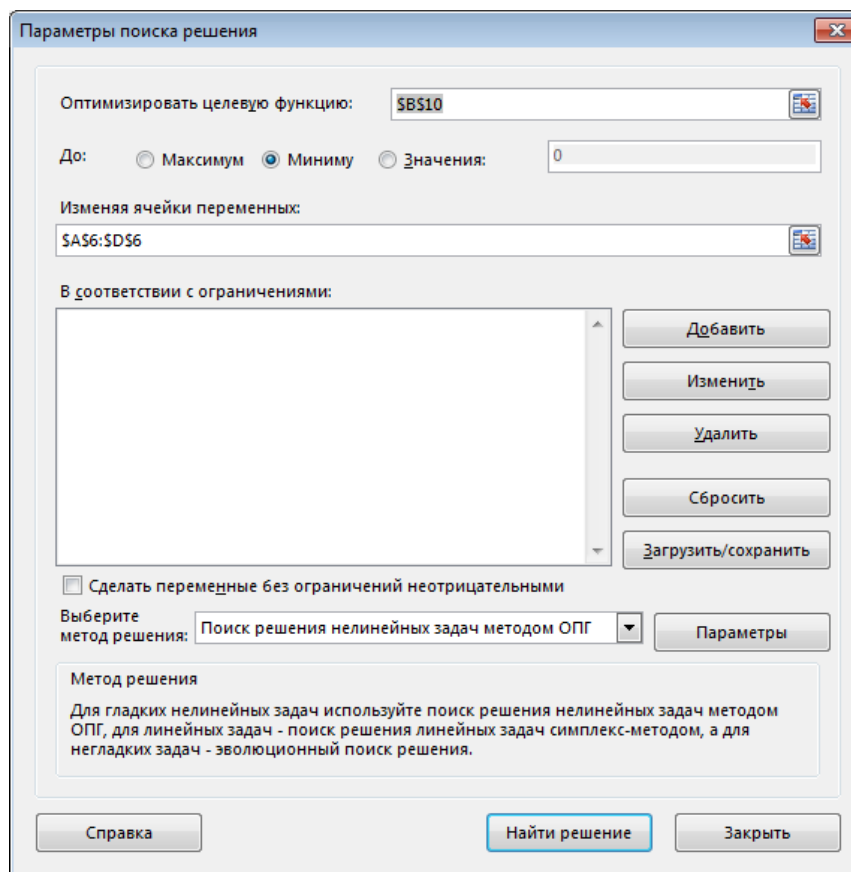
Параметры поиска решения

Оптимизировать целевую функцию: $B$10

До: Максимум Миниму Значения: 0

Изменяя ячейки переменных:
$A$6:$D$6

В соответствии с ограничениями:

Добавить
Изменить
Удалить
Сбросить
Загрузить/сохранить

Сделать переменные без ограничений неотрицательными

Выберите метод решения: Поиск решения нелинейных задач методом ОПГ

Параметры

Метод решения
Для гладких нелинейных задач используйте поиск решения нелинейных задач методом ОПГ, для линейных задач - поиск решения линейных задач симплекс-методом, а для негладких задач - эволюционный поиск решения.

Справка
Найти решение
Закрыть